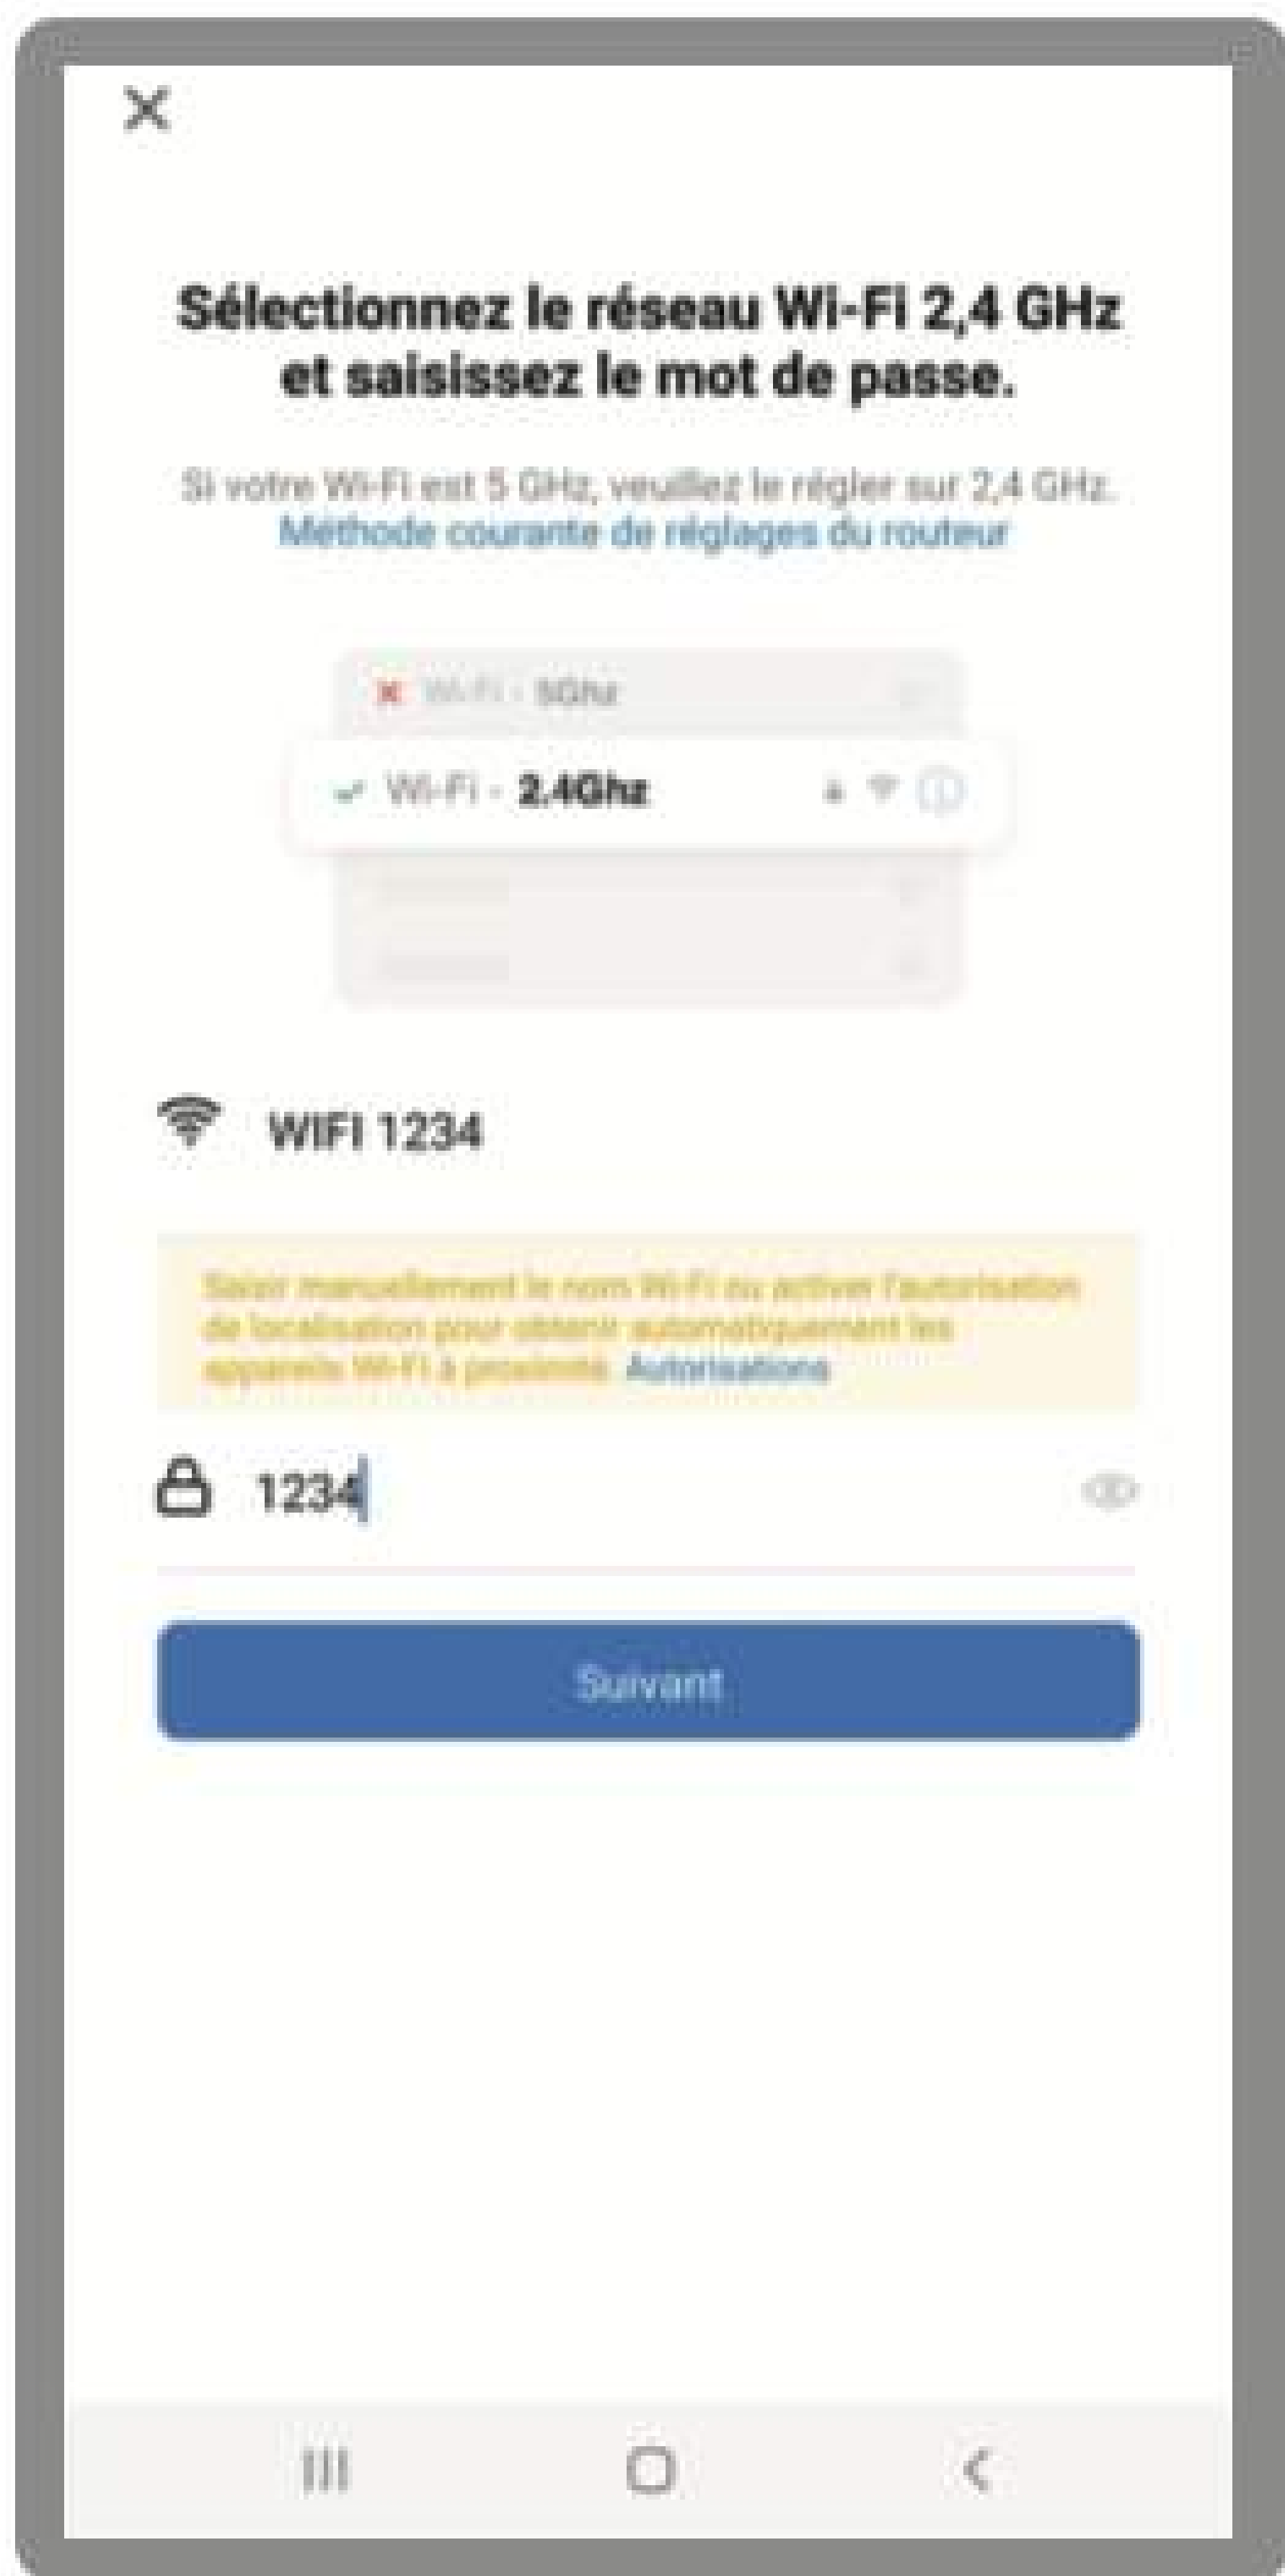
Sélectionnez le réseau Wi-Fi 2,4 GHz et saisissez le mot de passe.

Si votre Wi-Fi est 5 GHz, veuillez le régler sur 2,4 GHz.
Méthode courante de réglages du routeur

Wi-Fi - 5Ghz

Wi-Fi - 2.4Ghz

WIFI 1234

Saisir manuellement le nom Wi-Fi ou activer l'autorisation de localisation pour obtenir automatiquement les appareils Wi-Fi à proximité. Autorisations

1234

Suivant